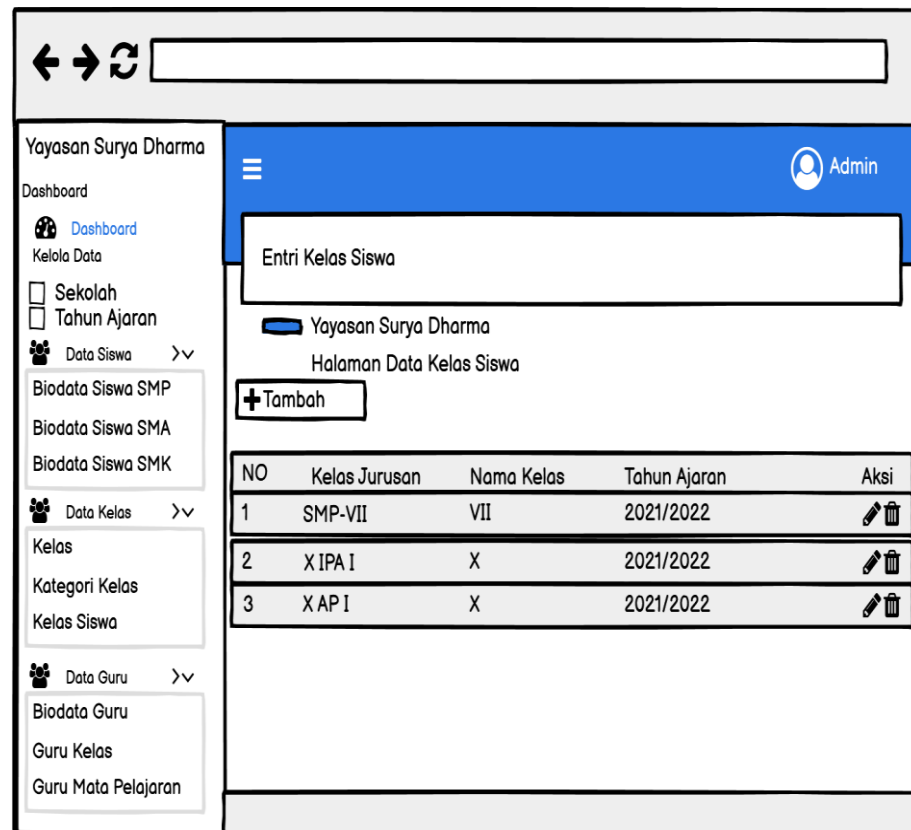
Yayasan Surya Dharma

Dashboard

Dashboard

Kelola Data

Sekolah

Tahun Ajaran

Data Siswa

Biodata Siswa SMP

Biodata Siswa SMA

Biodata Siswa SMK

Data Kelas

Kelas

Kategori Kelas

Kelas Siswa

Data Guru

Biodata Guru

Guru Kelas

Guru Mata Pelajaran

Admin

Entri Kelas Siswa

Yayasan Surya Dharma

Halaman Data Kelas Siswa

Tambah

| NO | Kelas Jurusan | Nama Kelas | Tahun Ajaran | Aksi |
|---|---|---|---|---|
| 1 | SMP-VII | VII | 2021/2022 | |
| 2 | X IPA I | X | 2021/2022 | |
| 3 | X AP I | X | 2021/2022 | |